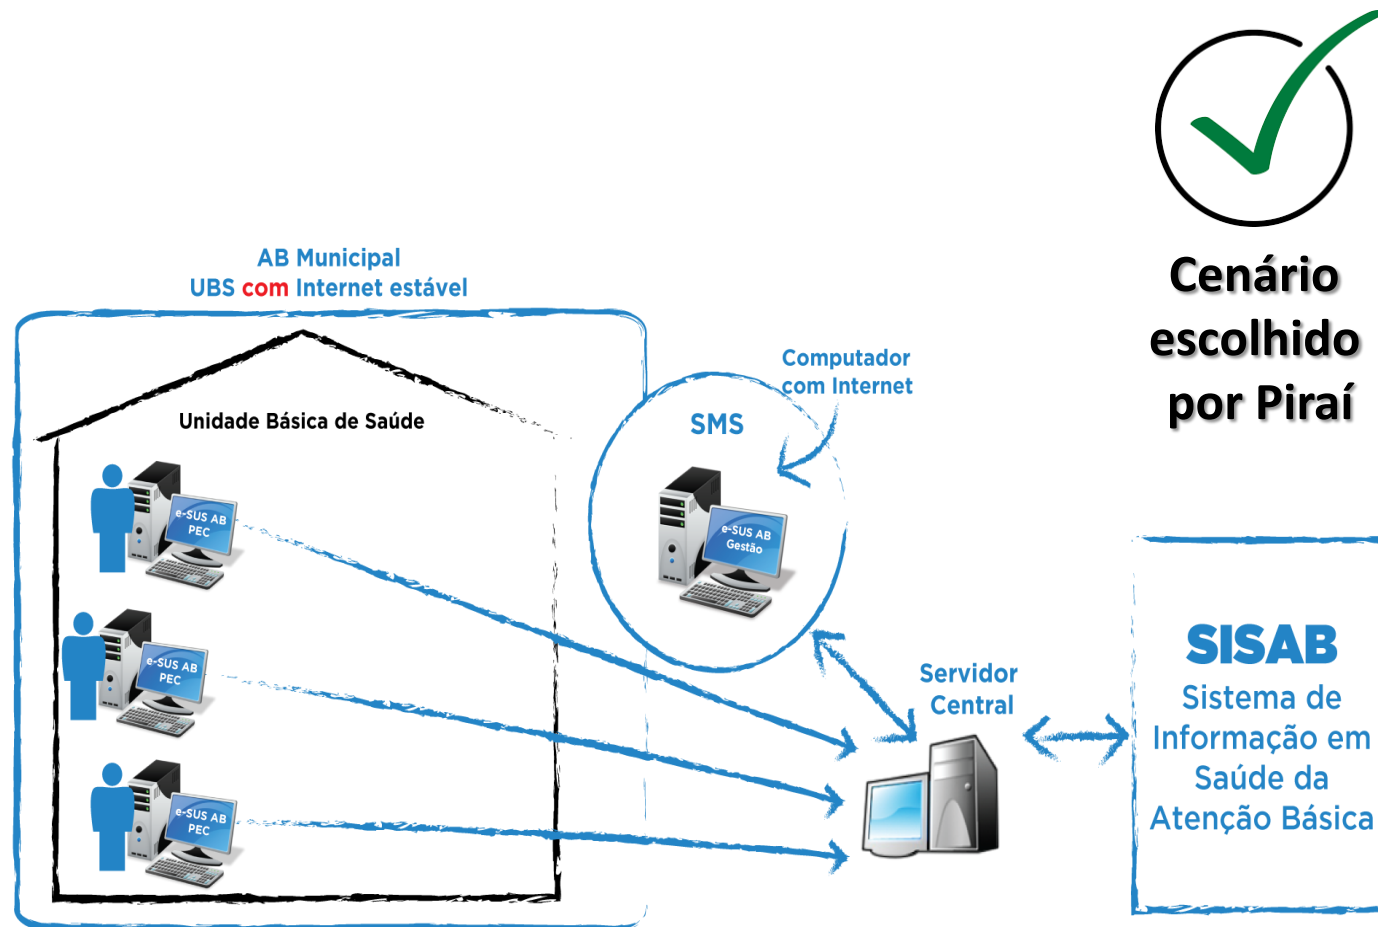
AB Municipal
UBS com Internet estável

Unidade Básica de Saúde

e-SUS AB PEC

e-SUS AB PEC

e-SUS AB PEC

Computador com Internet

SMS

e-SUS AB Gestão

Servidor Central

Cenário escolhido por Piraí

SISAB
Sistema de Informação em Saúde da Atenção Básica